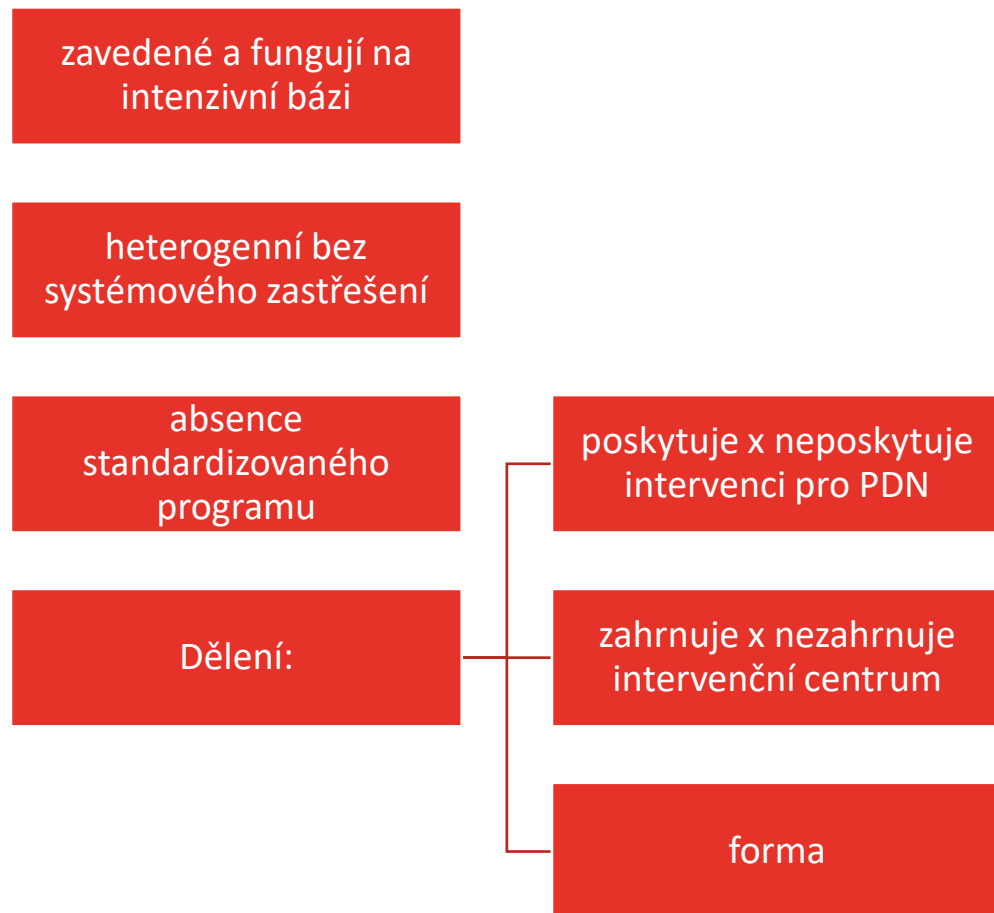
zavedené a fungují na intenzivní bázi

heterogenní bez systémového zastřešení

absence standardizovaného programu

Dělení:

poskytuje x neposkytuje intervenci pro PDN

zahrnuje x nezahrnuje intervenční centrum

forma